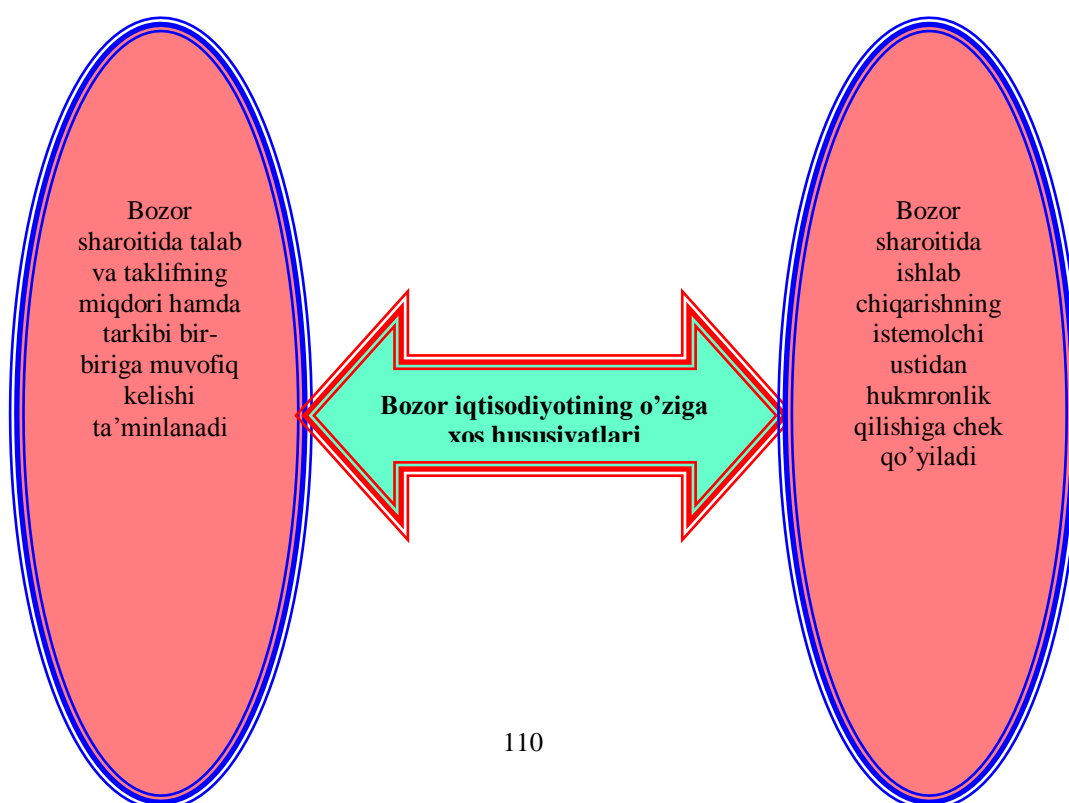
Bozor sharoitida talab va taklifning miqdori hamda tarkibi bir-biriga muvofiq kelishi ta’minlanadi

Bozor iqtisodiyotining o’ziga xos hususiyatlari

Bozor sharoitida ishlab chiqarishning istemolchi ustidan hukmronlik qilishiga chek qo’yiladi

110